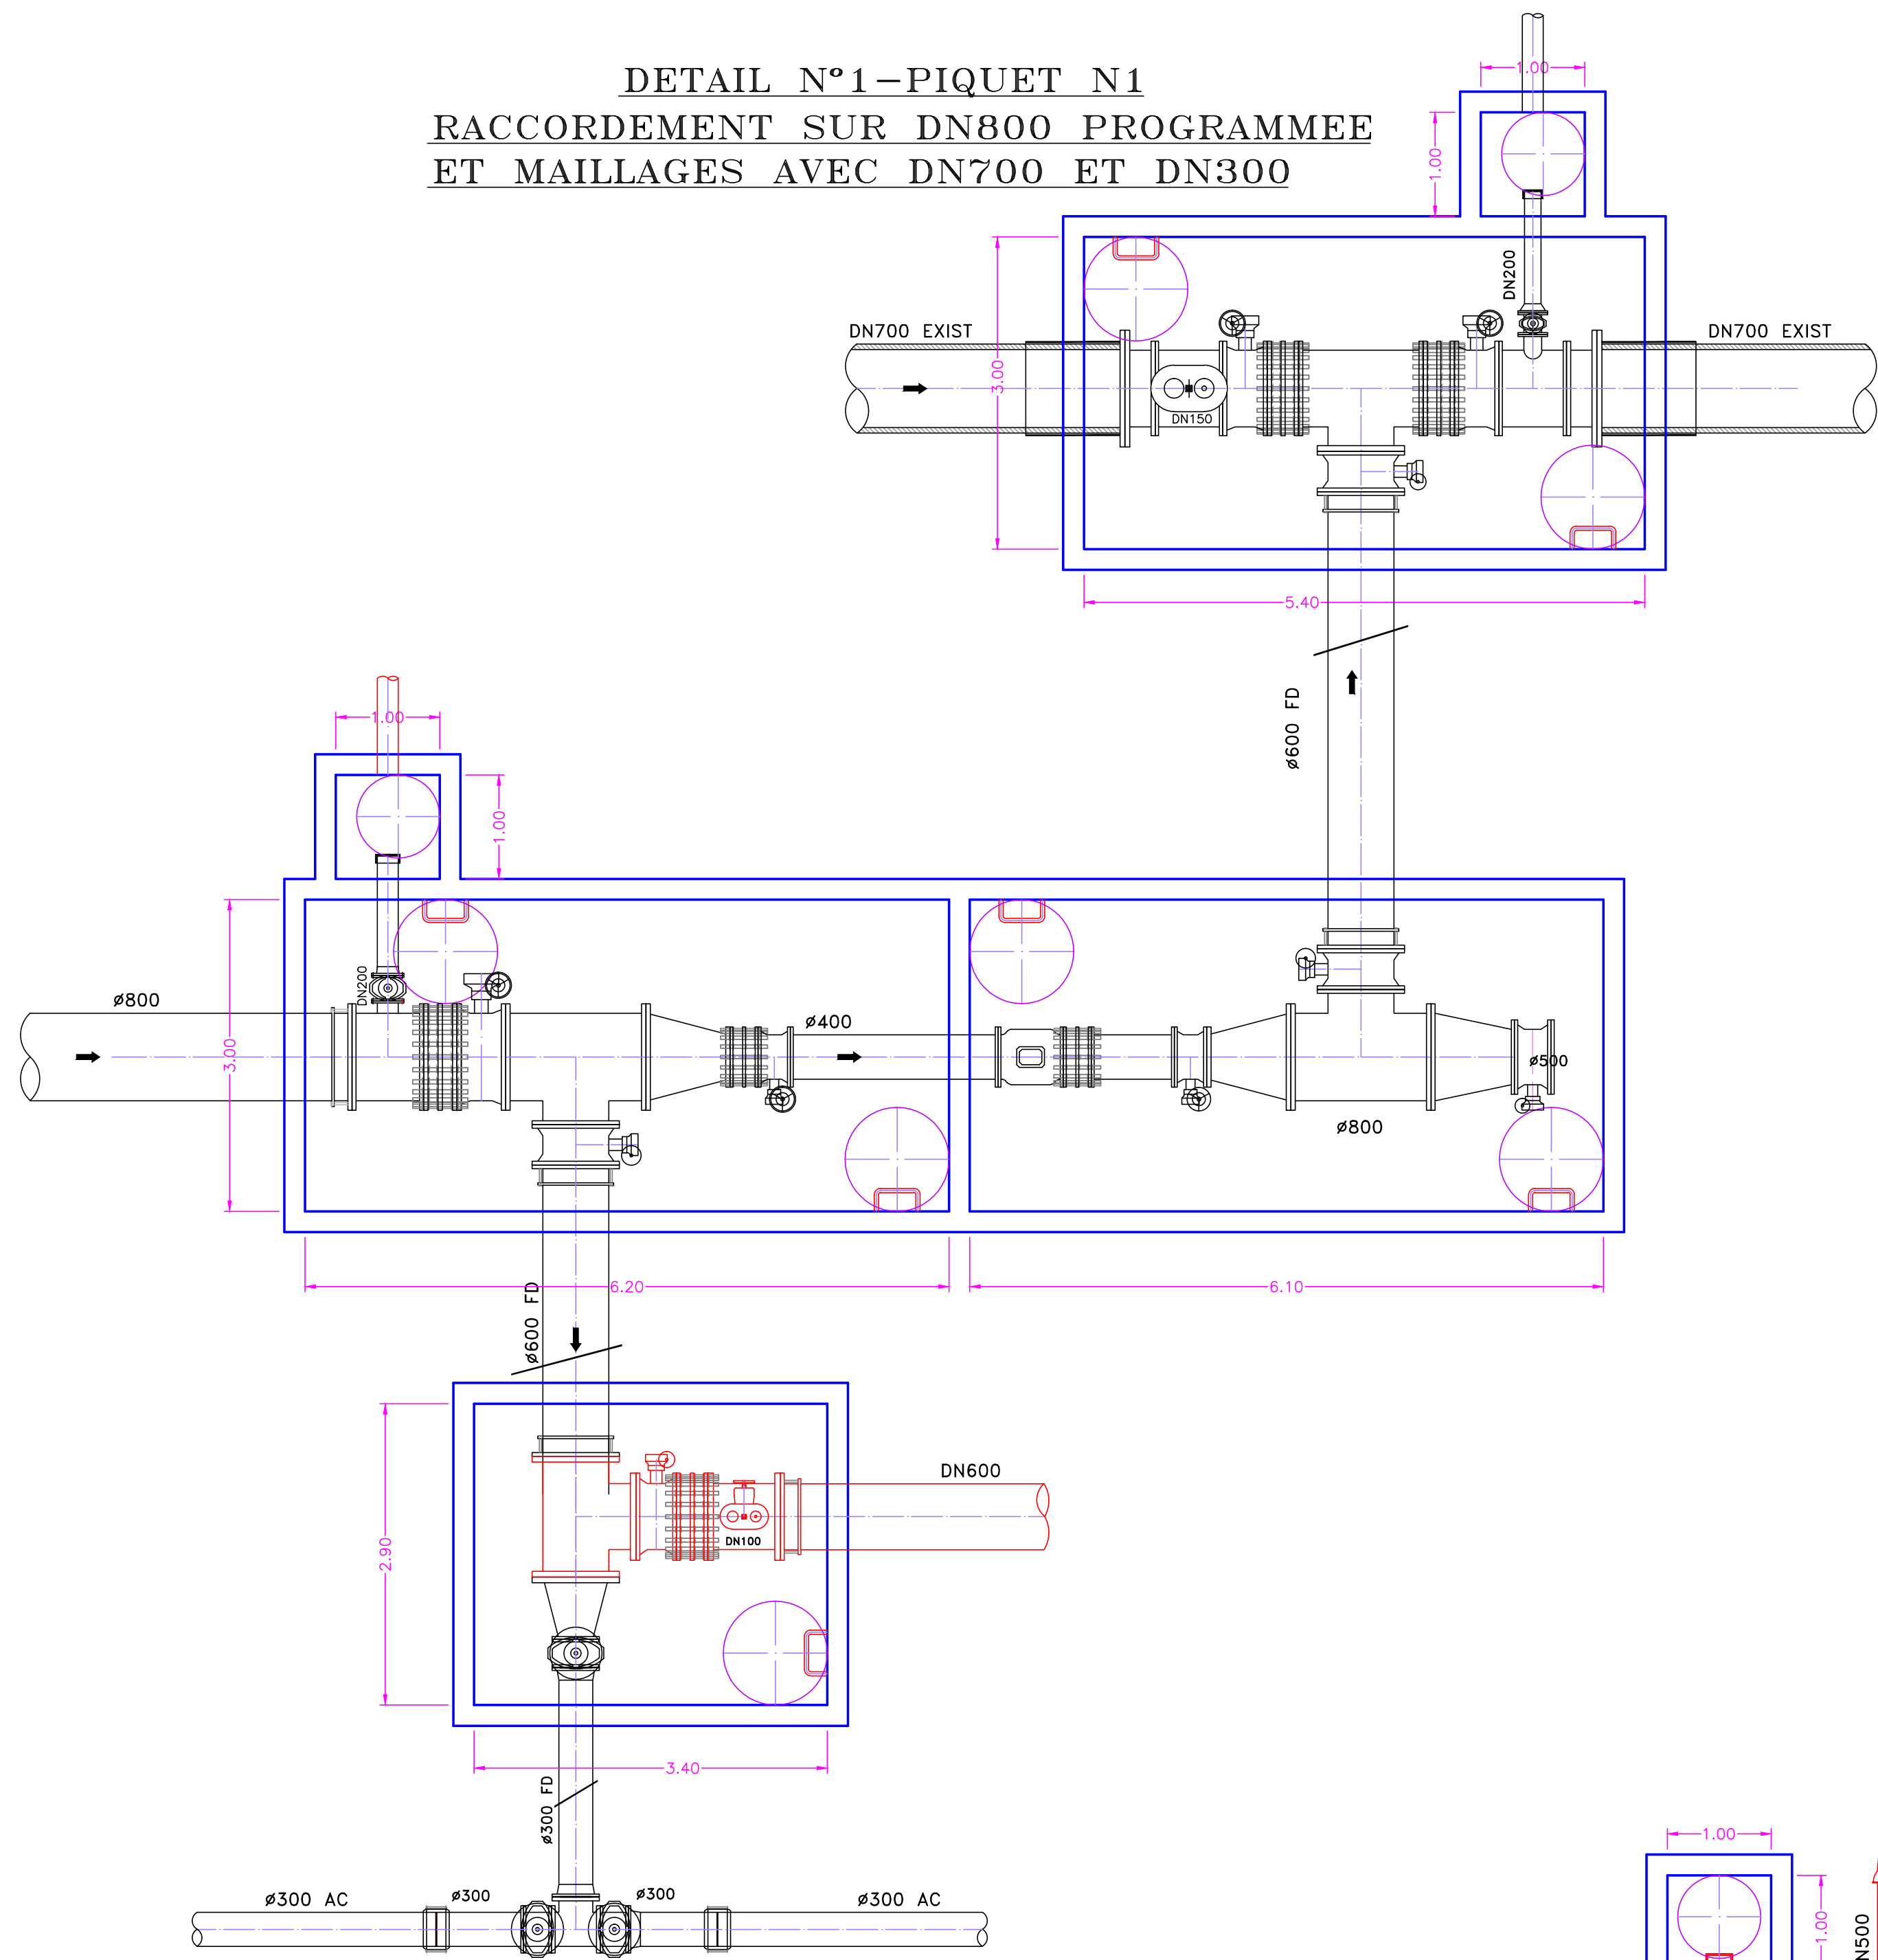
DETAIL N°1–PIQUET N1
RACCORDEMENT SUR DN800 PROGRAMMEE
ET MAILLAGES AVEC DN700 ET DN300

1.00
1.00
DN200
DN700 EXIST
DN700 EXIST
3.00
DN150
5.40
ø600 FD
1.00
1.00
ø800
DN200
ø400
3.00
ø500
ø800
6.20
6.10
ø600 FD
DN600
2.90
DN100
3.40
ø300 FD
ø300 AC
ø300
ø300
ø300 AC
1.00
1.00
N500